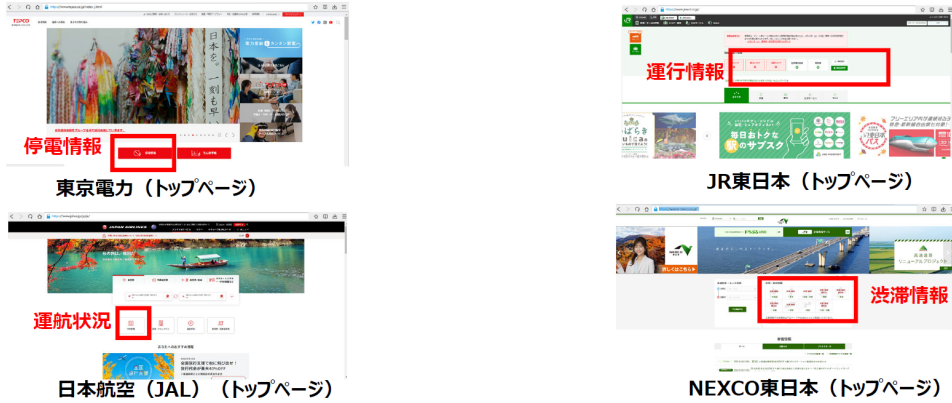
TEPCO

日本を、一刻も早

停電情報

東京電力（トップページ）

運行情報

毎日おトクな駅のサブスク

JR東日本（トップページ）

JAPAN AIRLINES

運航状況

日本航空（JAL）（トップページ）

渋滞情報

NEXCO東日本（トップページ）